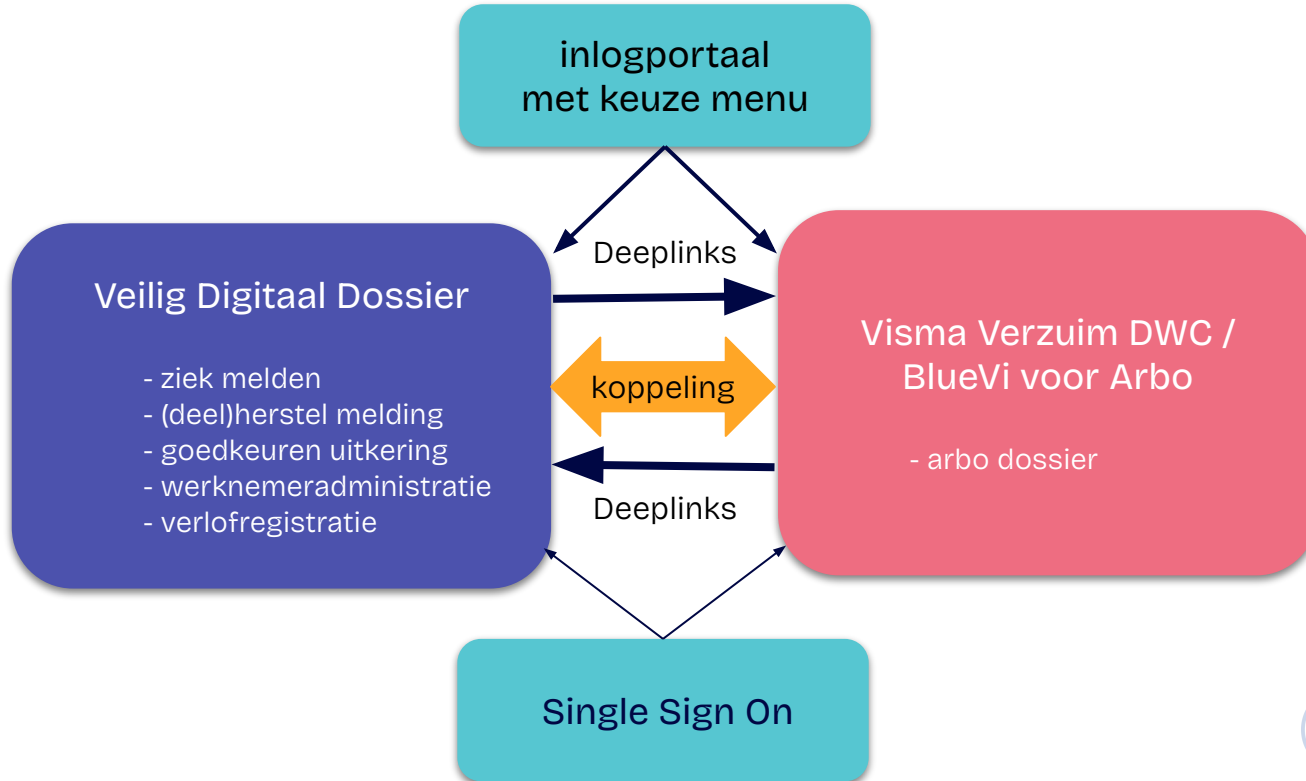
inlogportaal
met keuze menu

Deeplinks

Veilig Digitaal Dossier

- ziek melden
- (deel)herstel melding
- goedkeuren uitkering
- werknemeradministratie
- verlofregistratie

koppeling

Visma Verzuim DWC / BlueVi voor Arbo

- arbo dossier

Deeplinks

Single Sign On